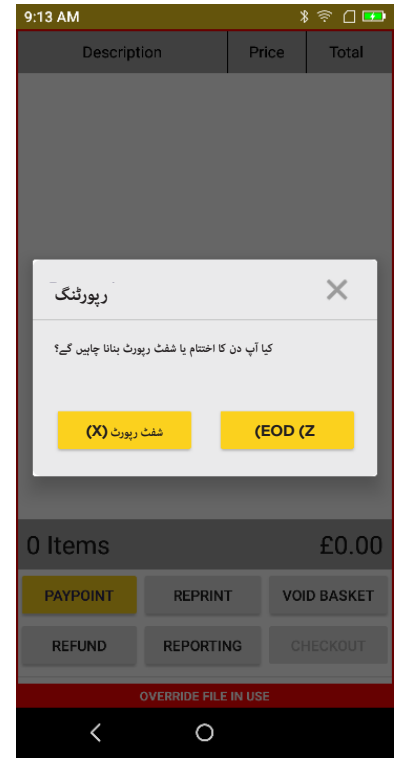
9:13 AM

| Description | Price | Total |
|---|---|---|

رپورٹنگ

کیا آپ دن کا اختتام یا شفٹ رپورٹ بنانا چاہیں گے؟

شفٹ رپورٹ (X)

(EOD (Z

0 Items £0.00

PAYPOINT REPRINT VOID BASKET

REFUND REPORTING CHECKOUT

OVERRIDE FILE IN USE